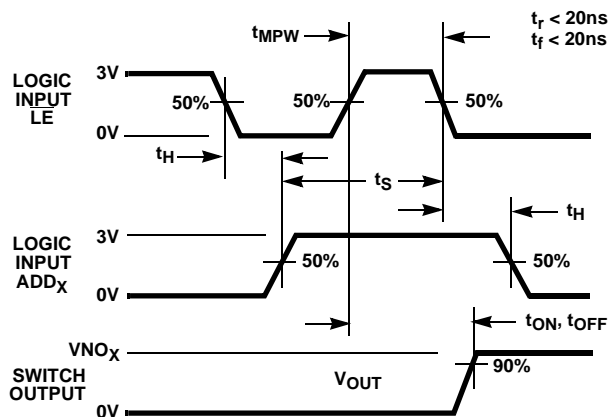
$t_{MPW}$

$t_r < 20ns$
$t_f < 20ns$

LOGIC INPUT $\overline{LE}$

3V

0V

50%

50%

50%

$t_H$

$t_S$

$t_H$

LOGIC INPUT $ADD_X$

3V

0V

50%

50%

$t_{ON}, t_{OFF}$

$VNO_X$

SWITCH OUTPUT

$V_{OUT}$

90%

0V